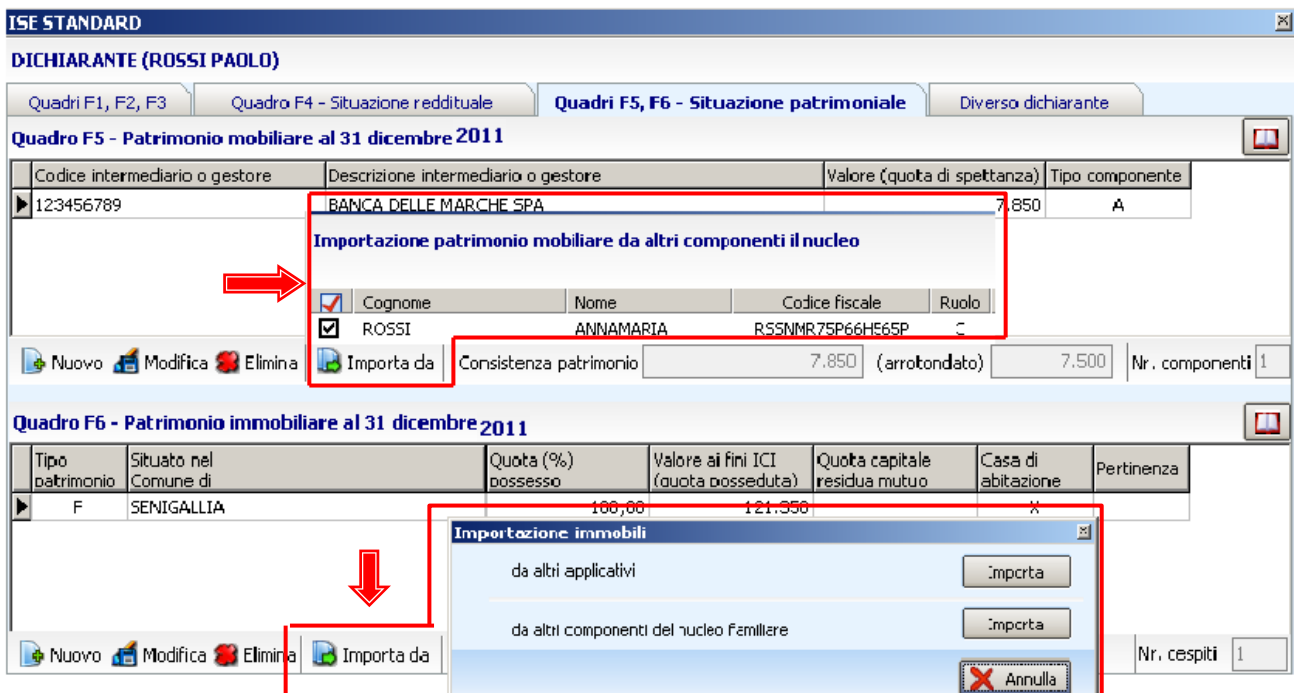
ISE STANDARD

DICHIARANTE (ROSSI PAOLO)

Quadri F1, F2, F3 | Quadro F4 - Situazione reddituale | Quadri F5, F6 - Situazione patrimoniale | Diverso dichiarante

Quadro F5 - Patrimonio mobiliare al 31 dicembre 2011

| Codice intermediario o gestore | Descrizione intermediario o gestore | Valore (quota di spettanza) | Tipo componente |
|---|---|---|---|
| 123456789 | BANCA DELLE MARCHE SPA | 7.850 | A |

Importazione patrimonio mobiliare da altri componenti il nucleo

| | Cognome | Nome | Codice fiscale | Ruolo |
|---|---|---|---|---|
| ☑ | ROSSI | ANNAMARIA | RSSNMR75P66H565P | C |

Nuovo Modifica Elimina Importa da Consistenza patrimonio 7.850 (arrotondato) 7.500 Nr. componenti 1

Quadro F6 - Patrimonio immobiliare al 31 dicembre 2011

| Tipo patrimonio | Situato nel Comune di | Quota (%) possesso | Valore ai fini ICI (quota posseduta) | Quota capitale residua mutuo | Casa di abitazione | Pertinenza |
|---|---|---|---|---|---|---|
| F | SENIGALLIA | 100,00 | 121.350 | | X | |

Importazione immobili

da altri applicativi Importa

da altri componenti del nucleo familiare Importa

Annulla

Nuovo Modifica Elimina Importa da Nr. cespiti 1